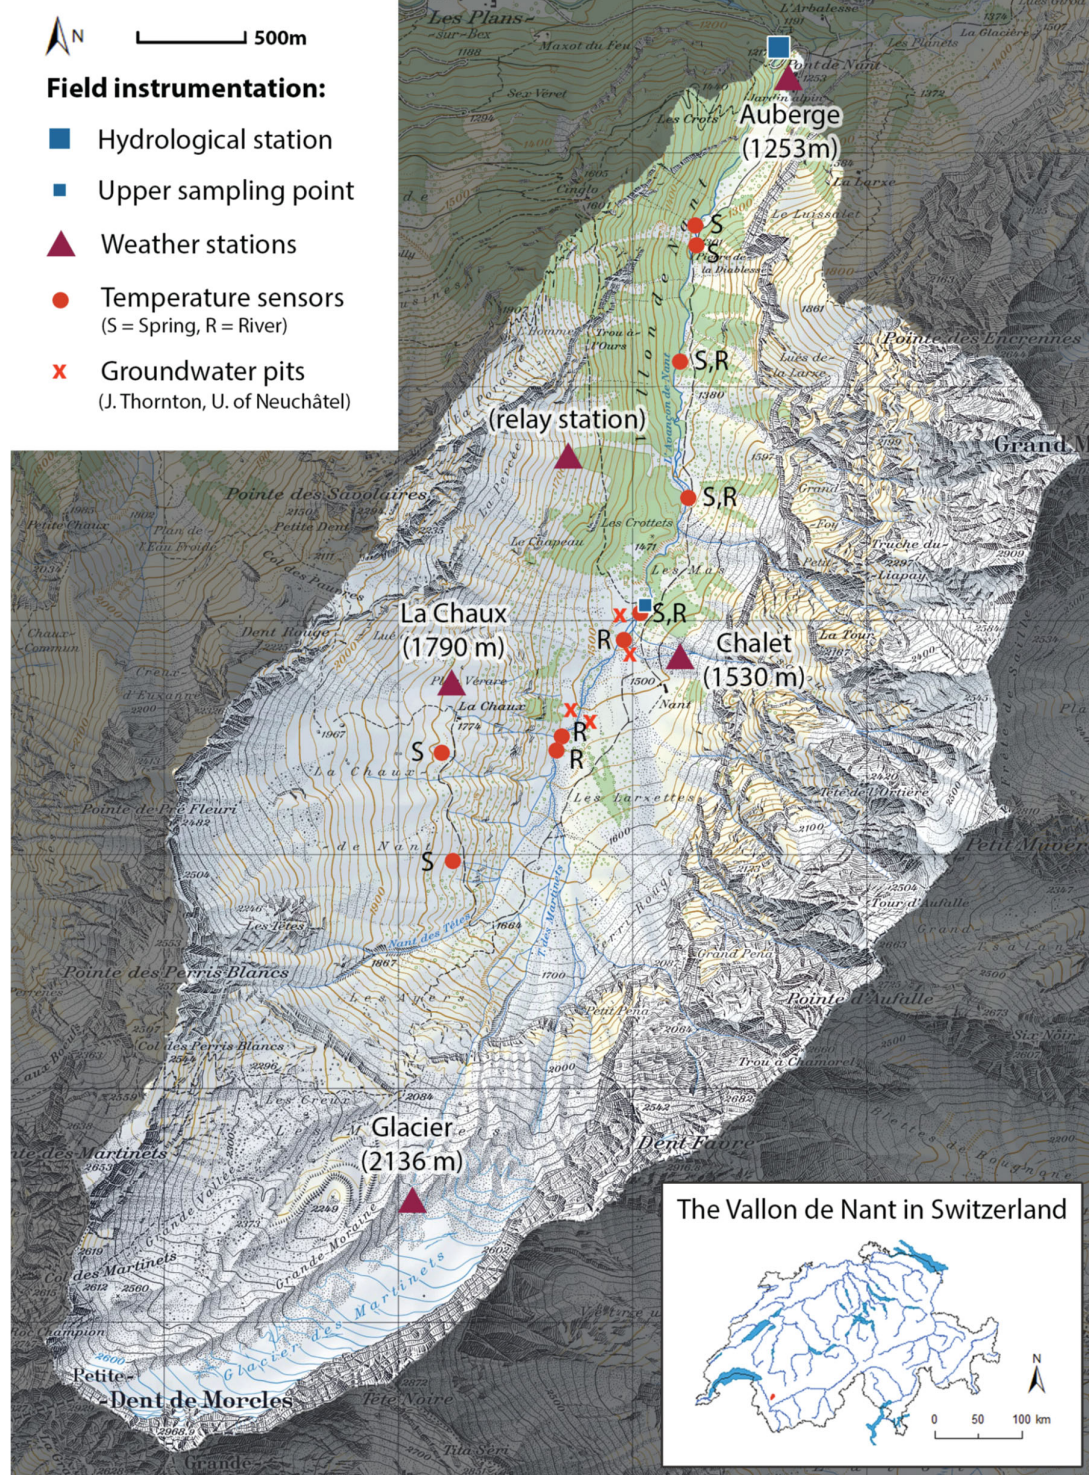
N
500m

Field instrumentation:
Hydrological station
Upper sampling point
Weather stations
Temperature sensors
(S = Spring, R = River)
Groundwater pits
(J. Thornton, U. of Neuchâtel)

Les Plans-sur-Bex
Pont de Nant
Auberge
(1253m)
S
S,R
(relay station)
S,R
Pointe des Savolaires
Pointe des Encrennes
Grand M
L'Avançon de Nant
Vallon de Nant
S,R
La Chaux
(1790 m)
R
Chalet
(1530 m)
La Chaux
S
R
R
Les Larzettes
Pointe de Pré Fleuri
S
Petit Muveran
Pointe des Perris Blancs
Pointe d'Aufalle
Col des Perris Blancs
Glacier
(2136 m)
Dent Favre
Glacier des Martinets
Petite Dent de Morcles
Tête Noire
Grande Moraine

The Vallon de Nant in Switzerland
N
0 50 100 km